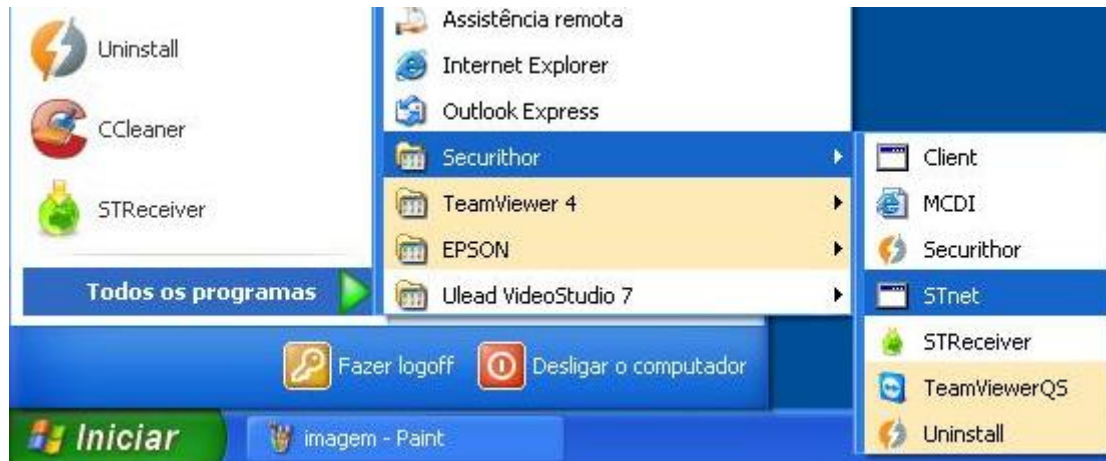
Uninstall
CCleaner
STReceiver
Todos os programas

Assistência remota
Internet Explorer
Outlook Express
Securithor
TeamViewer 4
EPSON
Ulead VideoStudio 7

Client
MCDI
Securithor
STnet
STReceiver
TeamViewerQS
Uninstall

Fazer logoff
Desligar o computador

Iniciar
imagem - Paint